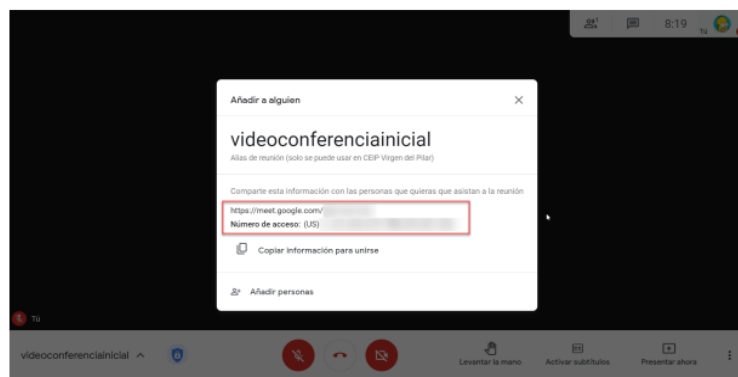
8:19
Tú

Añadir a alguien

videoconferenciainicial
Alias de reunión (solo se puede usar en CEIP Virgen del Pilar)

Comparte esta información con las personas que quieras que asistan a la reunión
https://meet.google.com/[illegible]
Número de acceso: (US) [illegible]

Copiar información para unirse

Añadir personas

Tú

videoconferenciainicial

Levantar la mano
Activar subtítulos
Presentar ahora